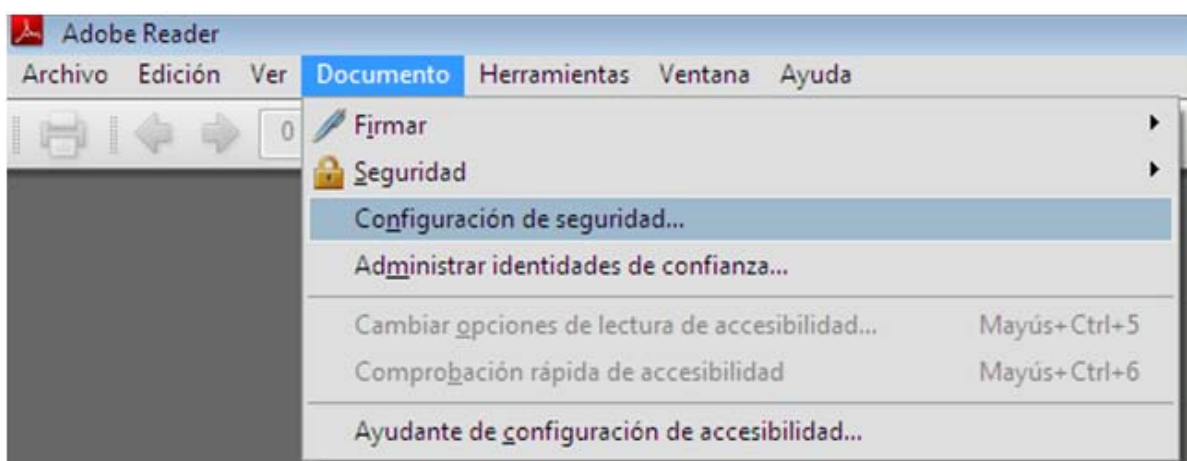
Adobe Reader

Archivo Edición Ver Documento Herramientas Ventana Ayuda

0

Firmar

Seguridad

Configuración de seguridad...

Administrar identidades de confianza...

Cambiar opciones de lectura de accesibilidad... Mayús+Ctrl+5

Comprobación rápida de accesibilidad Mayús+Ctrl+6

Ayudante de configuración de accesibilidad...